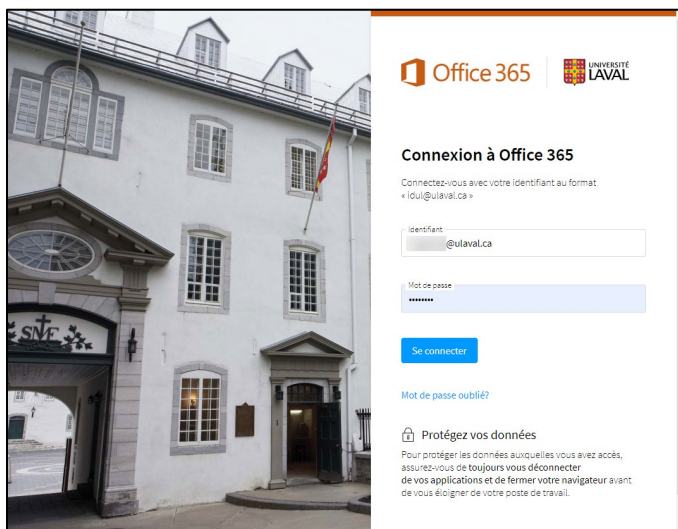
Office 365

UNIVERSITÉ LAVAL

Connexion à Office 365

Connectez-vous avec votre identifiant au format « idul@ulaval.ca »

Identifiant

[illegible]@ulaval.ca

Mot de passe

••••••••

Se connecter

Mot de passe oublié?

Protégez vos données

Pour protéger les données auxquelles vous avez accès, assurez-vous de toujours vous déconnecter de vos applications et de fermer votre navigateur avant de vous éloigner de votre poste de travail.

SNF